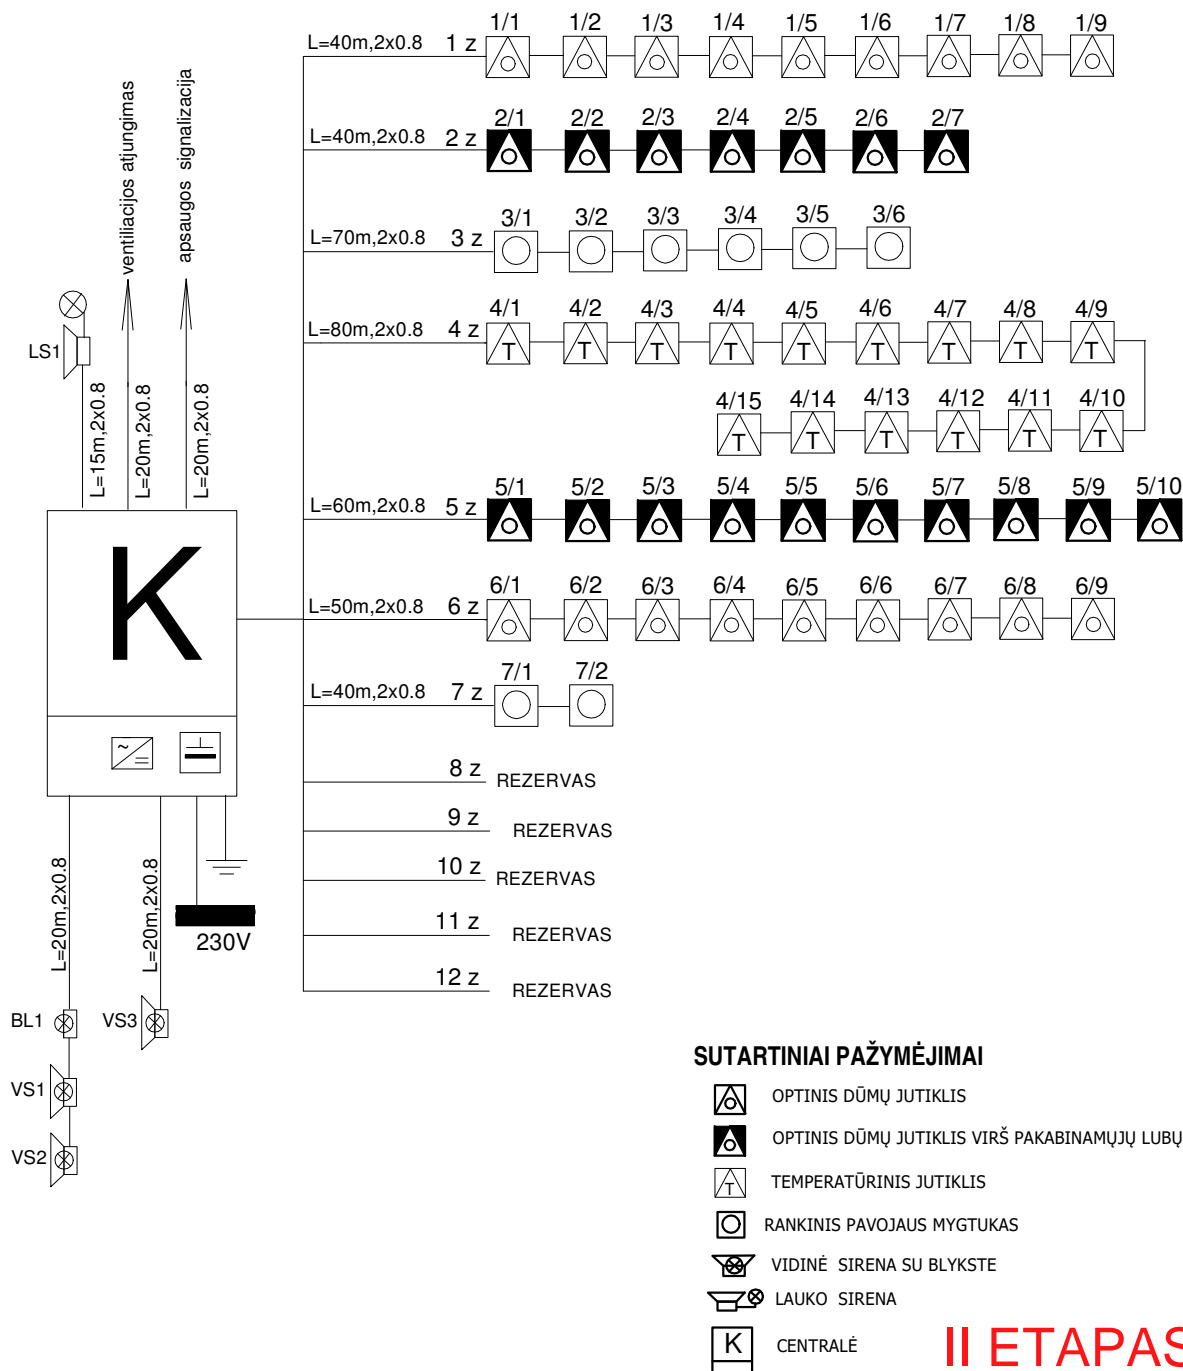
L=40m,2x0.8 1 z 1/1 1/2 1/3 1/4 1/5 1/6 1/7 1/8 1/9

L=40m,2x0.8 2 z 2/1 2/2 2/3 2/4 2/5 2/6 2/7

L=70m,2x0.8 3 z 3/1 3/2 3/3 3/4 3/5 3/6

L=80m,2x0.8 4 z 4/1 4/2 4/3 4/4 4/5 4/6 4/7 4/8 4/9

T T T T T T T T T

4/15 4/14 4/13 4/12 4/11 4/10

T T T T T T

L=60m,2x0.8 5 z 5/1 5/2 5/3 5/4 5/5 5/6 5/7 5/8 5/9 5/10

L=50m,2x0.8 6 z 6/1 6/2 6/3 6/4 6/5 6/6 6/7 6/8 6/9

L=40m,2x0.8 7 z 7/1 7/2

8 z REZERVAS

9 z REZERVAS

10 z REZERVAS

11 z REZERVAS

12 z REZERVAS

ventiliacijos atjungimas

apsaugos signalizacija

LS1

L=15m,2x0.8

L=20m,2x0.8

L=20m,2x0.8

K

L=20m,2x0.8

L=20m,2x0.8

230V

BL1

VS3

VS1

VS2

SUTARTINIAI PAŽYMĖJIMAI

OPTINIS DŪMŲ JUTIKLIS

OPTINIS DŪMŲ JUTIKLIS VIRŠ PAKABINAMŲJŲ LUBŲ

T TEMPERATŪRINIS JUTIKLIS

RANKINIS PAVOJAUS MYGTUKAS

VIDINĖ SIRENA SU BLYKSTE

LAUKO SIRENA

K CENTRALĖ

II ETAPAS